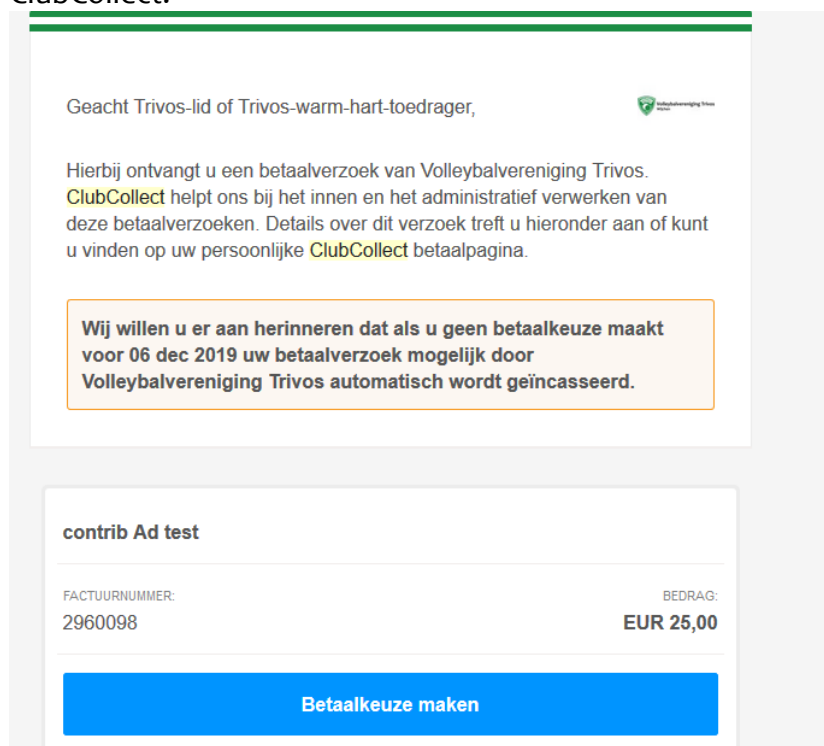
ClubCollect:

Volleybalvereniging Trivos

Geacht Trivos-lid of Trivos-warm-hart-toedrager,

Hierbij ontvangt u een betaalverzoek van Volleybalvereniging Trivos. ClubCollect helpt ons bij het innen en het administratief verwerken van deze betaalverzoeken. Details over dit verzoek treft u hieronder aan of kunt u vinden op uw persoonlijke ClubCollect betaalpagina.

Wij willen u er aan herinneren dat als u geen betaalkeuze maakt voor 06 dec 2019 uw betaalverzoek mogelijk door Volleybalvereniging Trivos automatisch wordt geïncasseerd.

contrib Ad test

FACTUURNUMMER:
2960098

BEDRAG:
EUR 25,00

Betaalkeuze maken